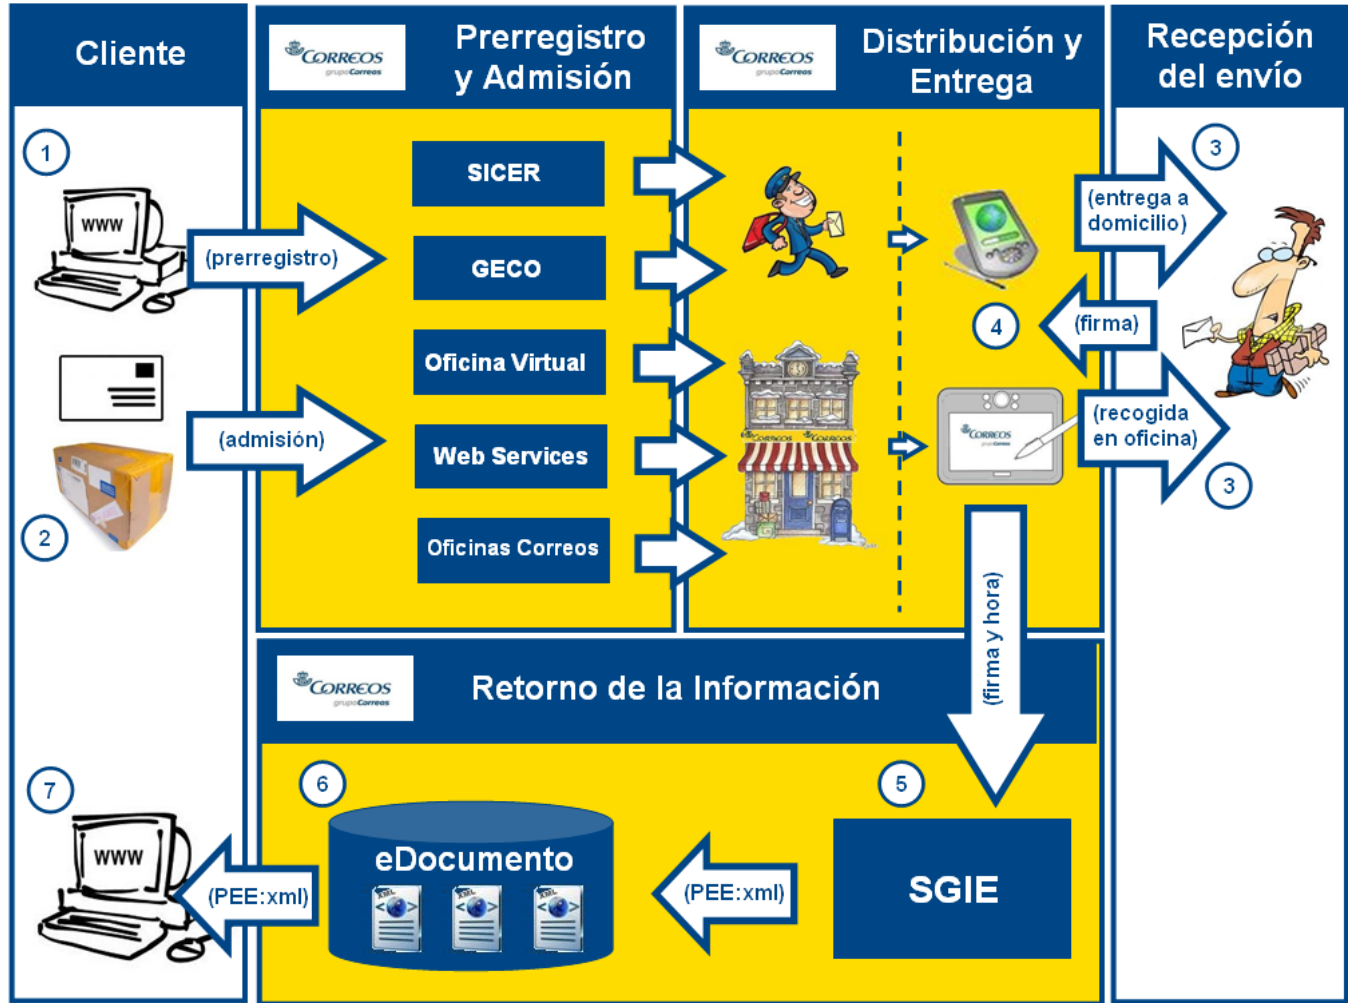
Cliente

CORREOS grupoCorreos

Prerregistro y Admisión

CORREOS grupoCorreos

Distribución y Entrega

Recepción del envío

1

www

(prerregistro)

2

(admisión)

SICER

GECO

Oficina Virtual

Web Services

Oficinas Correos

3

(entrega a domicilio)

4

(firma)

(recogida en oficina)

3

(firma y hora)

CORREOS grupoCorreos

Retorno de la Información

7

www

(PEE:xml)

6

eDocumento

(PEE:xml)

5

SGIE